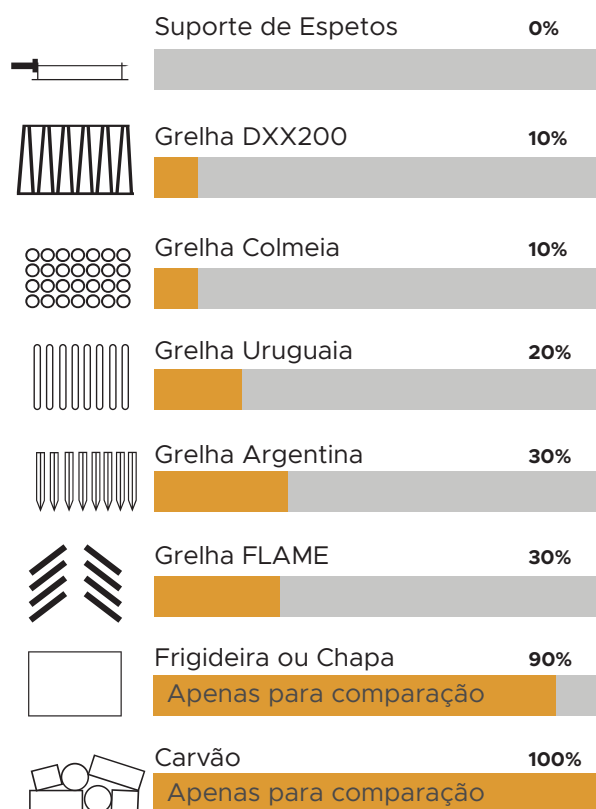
Suporte de Espetos 0%

Grelha DXX200 10%

Grelha Colmeia 10%

Grelha Uruguaia 20%

Grelha Argentina 30%

Grelha FLAME 30%

Frigideira ou Chapa 90%
Apenas para comparação

Carvão 100%
Apenas para comparação